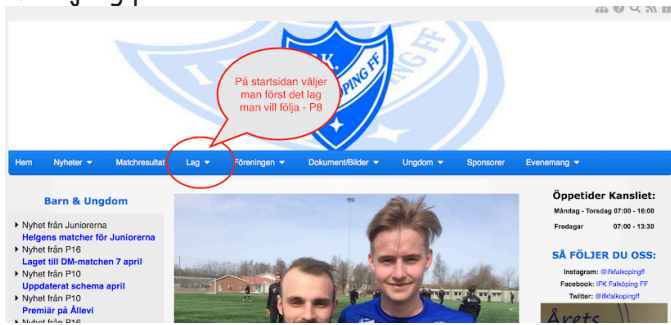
I.F.K. FALKÖPING FF

På startsidan väljer man först det lag man vill följa - P8

Hem | Nyheter | Matchresultat | Lag | Föreningen | Dokument/Bilder | Ungdom | Sponsorer | Evenemang

Barn & Ungdom

Nyhet från Juniorerna
Helgens matcher för Juniorerna
Nyhet från P16
Laget till DM-matchen 7 april
Nyhet från P10
Uppdaterat schema april
Nyhet från P10
Premiär på Ållevi
Nyhet från P16

Öppetider Kansliet:
| | |
|---|---|
| Måndag - Torsdag | 07:00 - 16:00 |
| Fredagar | 07:00 - 13:30 |

SÅ FÖLJER DU OSS:
Instagram: @ifkfalkopingff
Facebook: IFK Falköping FF
Twitter: @ifkfalkopingff

Årets